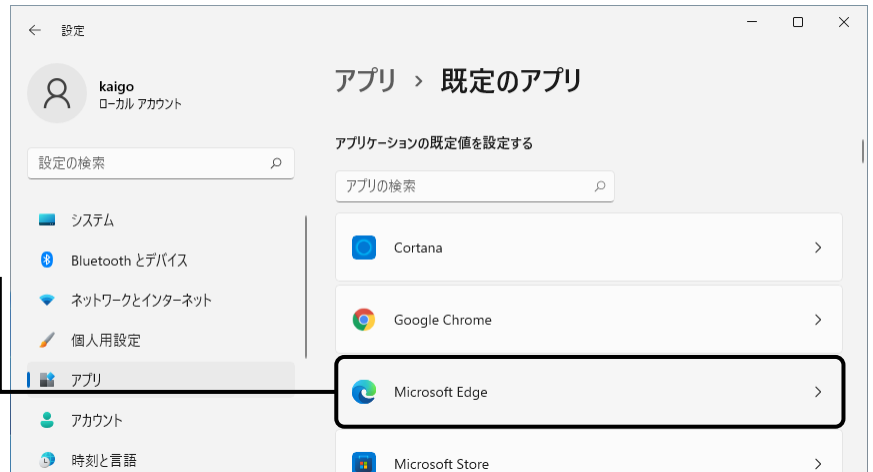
設定

kaigo
ローカル アカウント

設定の検索

システム

Bluetooth とデバイス

ネットワークとインターネット

個人用設定

アプリ

アカウント

時刻と言語

アプリ › 既定のアプリ

アプリケーションの既定値を設定する

アプリの検索

Cortana

Google Chrome

Microsoft Edge

Microsoft Store